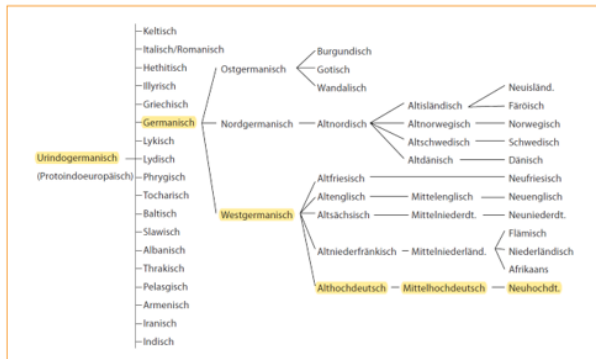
Urindogermanisch
(Protoindoeuropäisch)

Keltisch
Italisch/Romanisch
Hethitisch
Illyrisch
Griechisch
Germanisch
Lykisch
Lydisch
Phrygisch
Tocharisch
Baltisch
Slawisch
Albanisch
Thrakisch
Pelasgisch
Armenisch
Iranisch
Indisch

Ostgermanisch
Burgundisch
Gotisch
Wandalisch

Nordgermanisch
Altnordisch
Altisländisch
Neuisländ.
Färöisch
Altnorwegisch
Norwegisch
Altschwedisch
Schwedisch
Altdänisch
Dänisch

Westgermanisch
Altfriesisch
Neufriesisch
Altenglisch
Mittelenglisch
Neuenglisch
Altsächsisch
Mittelniederdt.
Neuniederdt.
Altniederfränkisch
Mittelniederländ.
Flämisch
Niederländisch
Afrikaans
Althochdeutsch
Mittelhochdeutsch
Neuhochdt.